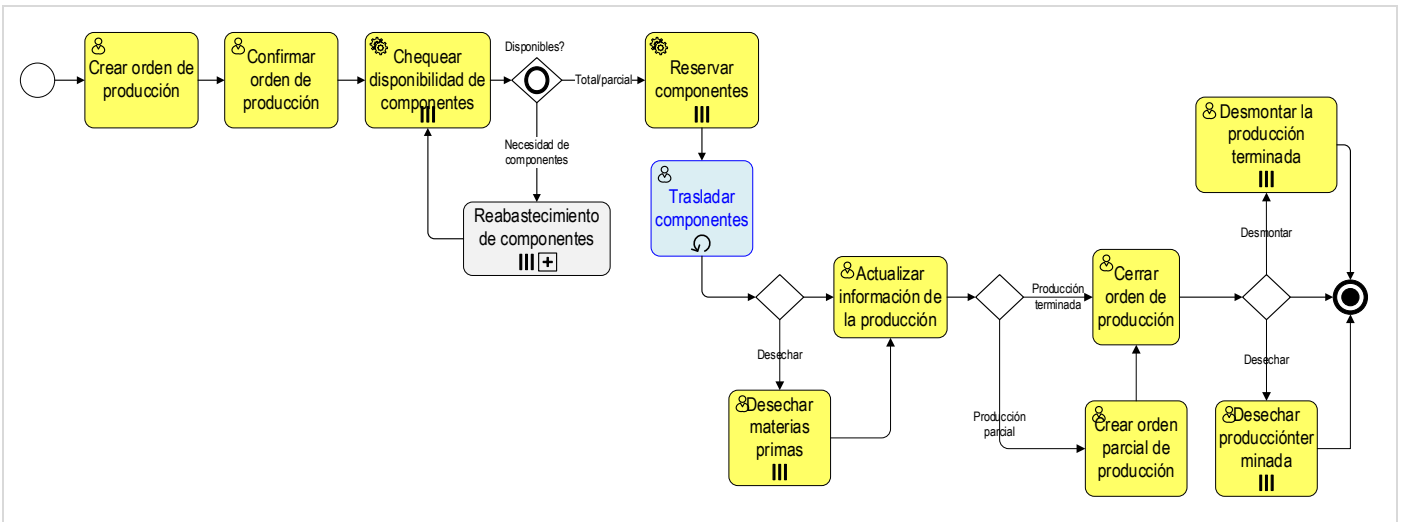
Crear orden de producción

Confirmar orden de producción

Chequear disponibilidad de componentes

Disponibles?

Total/parcial

Reservar componentes

Necesidad de componentes

Reabastecimiento de componentes

Trasladar componentes

Desmontar la producción terminada

Desmontar

Actualizar información de la producción

Producción terminada

Cerrar orden de producción

Desechar

Desechar materias primas

Desechar

Producción parcial

Crear orden parcial de producción

Desechar produccióntermin minada